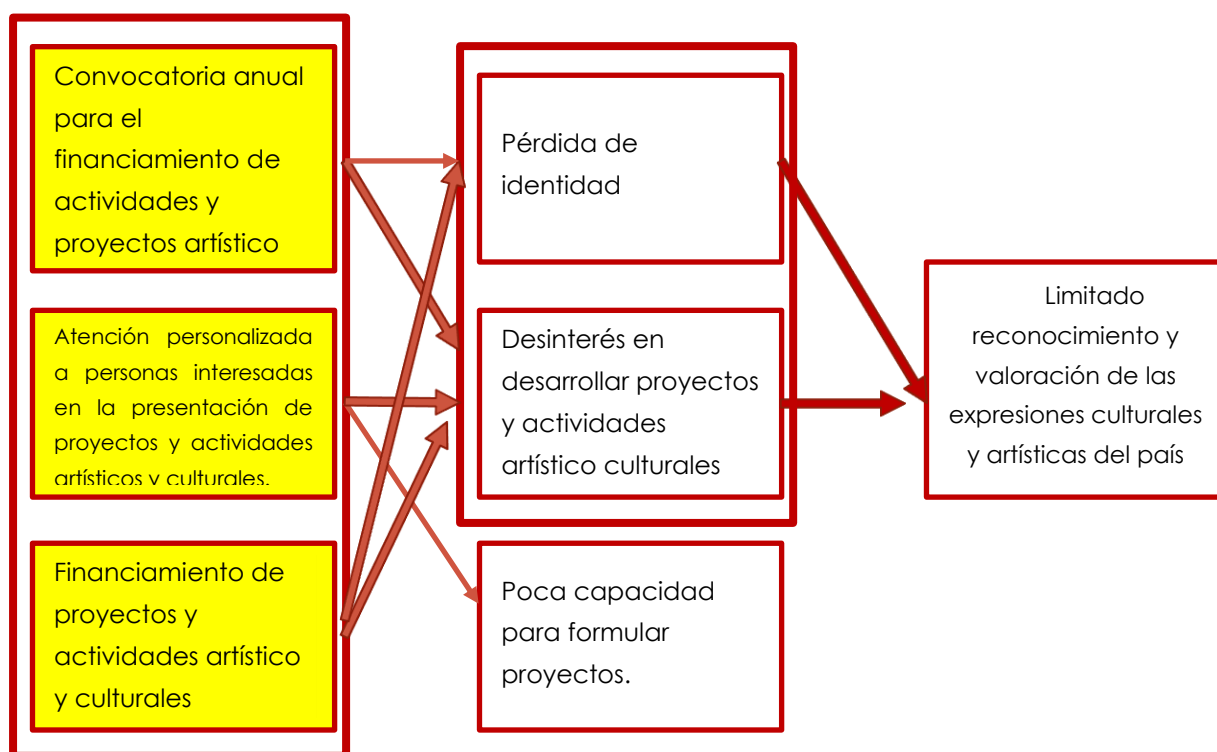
Convocatoria anual para el financiamiento de actividades y proyectos artístico

Atención personalizada a personas interesadas en la presentación de proyectos y actividades artísticos y culturales.

Financiamiento de proyectos y actividades artístico y culturales

Pérdida de identidad

Desinterés en desarrollar proyectos y actividades artístico culturales

Poca capacidad para formular proyectos.

Limitado reconocimiento y valoración de las expresiones culturales y artísticas del país